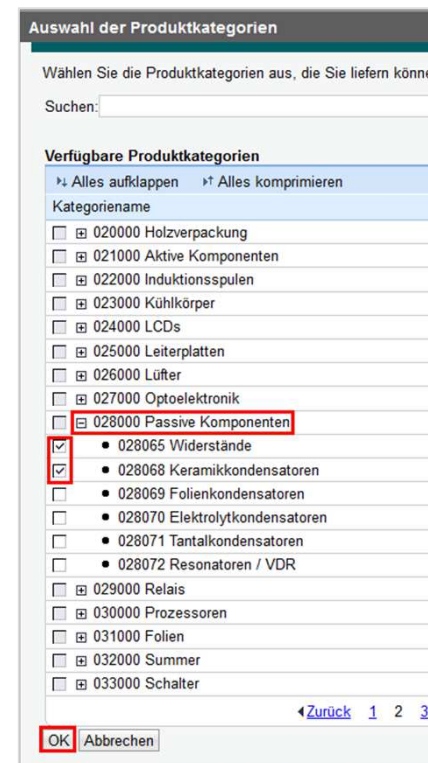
Auswahl der Produktkategorien

Wählen Sie die Produktkategorien aus, die Sie liefern könne

Suchen:

Verfügbare Produktkategorien

Alles aufklappen   Alles komprimieren

Kategoriename

020000 Holzverpackung
021000 Aktive Komponenten
022000 Induktionsspulen
023000 Kühlkörper
024000 LCDs
025000 Leiterplatten
026000 Lüfter
027000 Optoelektronik
028000 Passive Komponenten
028065 Widerstände
028068 Keramikkondensatoren
028069 Folienkondensatoren
028070 Elektrolytkondensatoren
028071 Tantalkondensatoren
028072 Resonatoren / VDR
029000 Relais
030000 Prozessoren
031000 Folien
032000 Summer
033000 Schalter

Zurück 1 2 3

OK Abbrechen